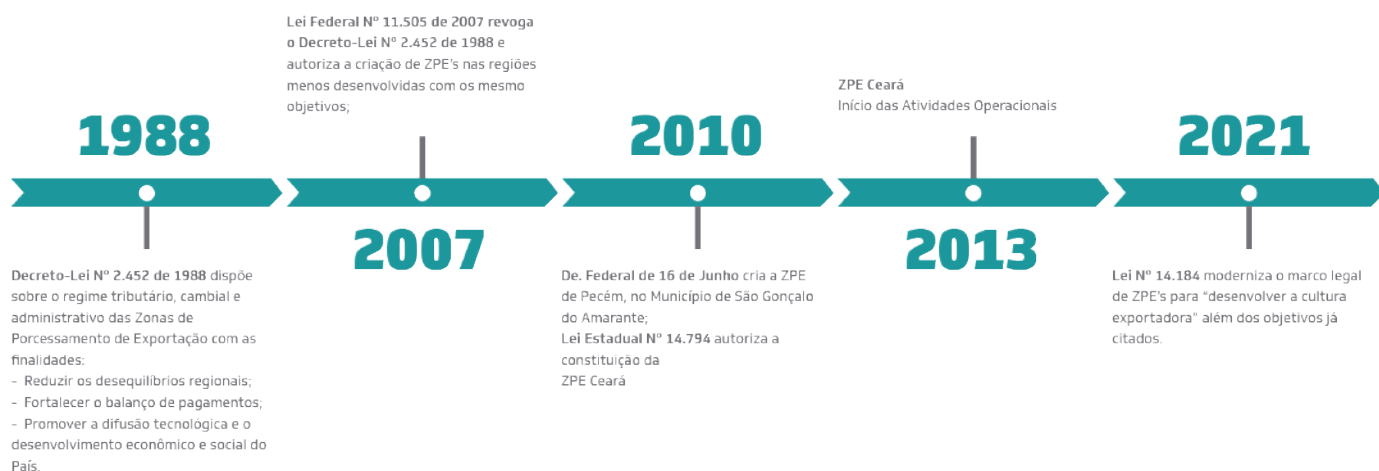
1988

Decreto-Lei Nº 2.452 de 1988 dispõe sobre o regime tributário, cambial e administrativo das Zonas de Porcessamento de Exportação com as finalidades:
- Reduzir os desequilíbrios regionais;
- Fortalecer o balanço de pagamentos;
- Promover a difusão tecnológica e o desenvolvimento econômico e social do País.

Lei Federal Nº 11.505 de 2007 revoga o Decreto-Lei Nº 2.452 de 1988 e autoriza a criação de ZPE's nas regiões menos desenvolvidas com os mesmo objetivos;

2007

2010

De. Federal de 16 de Junho cria a ZPE de Pecém, no Município de São Gonçalo do Amarante;
Lei Estadual Nº 14.794 autoriza a constituição da ZPE Ceará

ZPE Ceará
Início das Atividades Operacionais

2013

2021

Lei Nº 14.184 moderniza o marco legal de ZPE's para "desenvolver a cultura exportadora" além dos objetivos já citados.